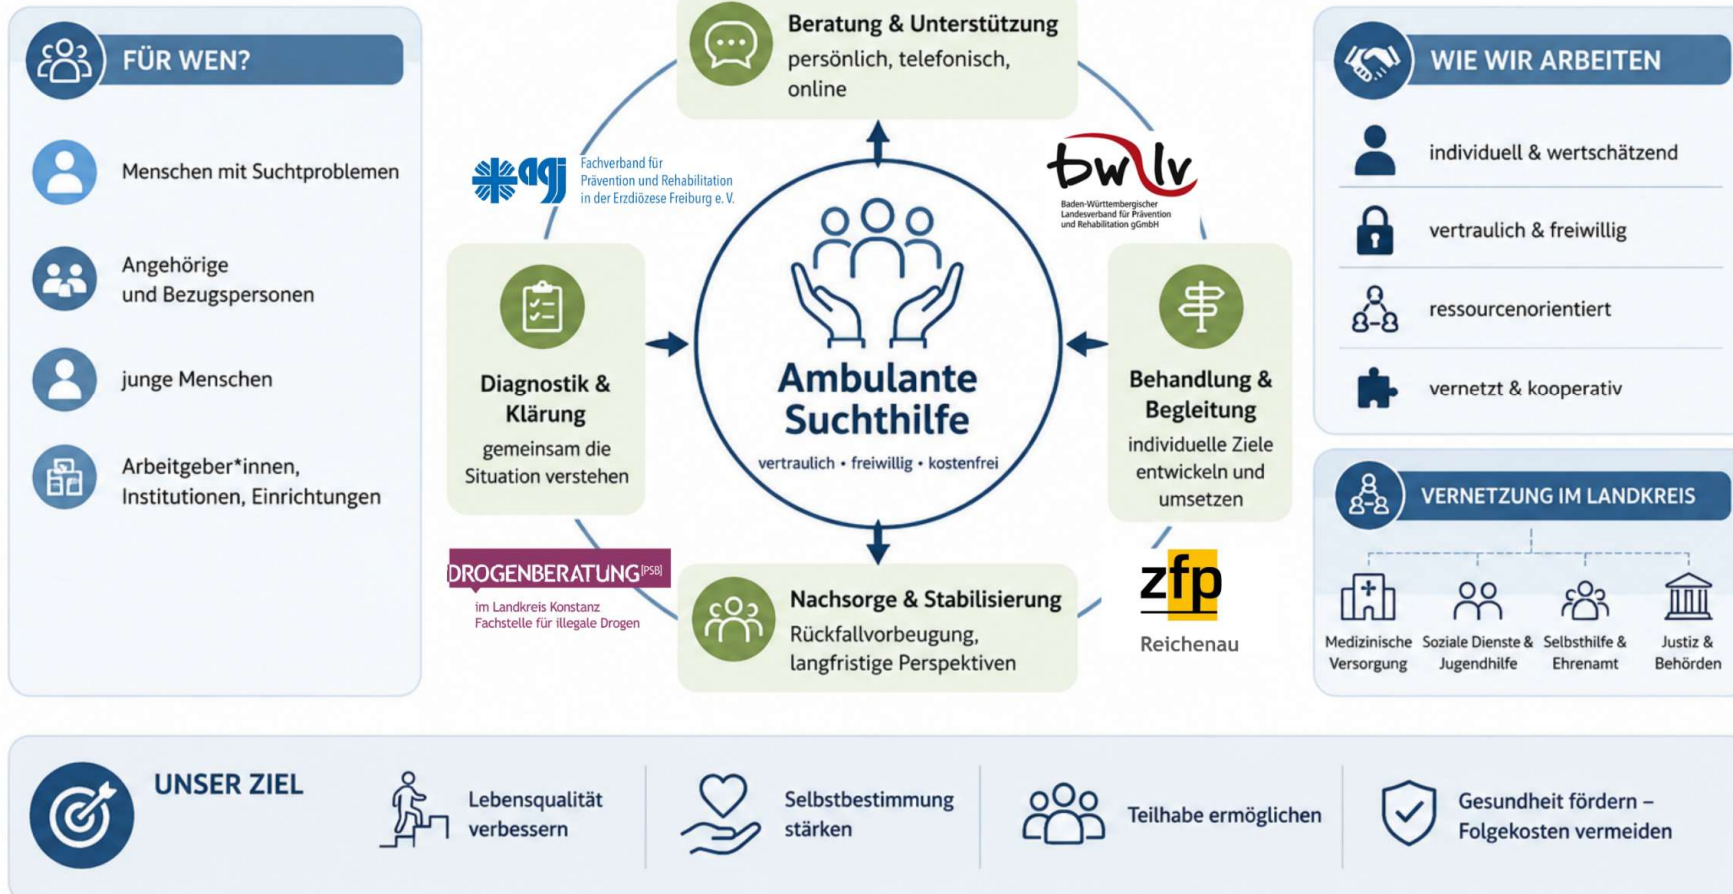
FÜR WEN?

Menschen mit Suchtproblemen

Angehörige und Bezugspersonen

junge Menschen

Arbeitgeber*innen, Institutionen, Einrichtungen

Beratung & Unterstützung
persönlich, telefonisch, online

agj Fachverband für Prävention und Rehabilitation in der Erzdiözese Freiburg e. V.

bwlv Baden-Württembergischer Landesverband für Prävention und Rehabilitation gGmbH

Diagnostik & Klärung
gemeinsam die Situation verstehen

Ambulante Suchthilfe
vertraulich • freiwillig • kostenfrei

Behandlung & Begleitung
individuelle Ziele entwickeln und umsetzen

DROGENBERATUNG [PSB]
im Landkreis Konstanz
Fachstelle für illegale Drogen

Nachsorge & Stabilisierung
Rückfallvorbeugung, langfristige Perspektiven

zfp
Reichenau

WIE WIR ARBEITEN

individuell & wertschätzend

vertraulich & freiwillig

ressourcenorientiert

vernetzt & kooperativ

VERNETZUNG IM LANDKREIS

Medizinische Versorgung

Soziale Dienste & Jugendhilfe

Selbsthilfe & Ehrenamt

Justiz & Behörden

UNSER ZIEL

Lebensqualität verbessern

Selbstbestimmung stärken

Teilhabe ermöglichen

Gesundheit fördern – Folgekosten vermeiden